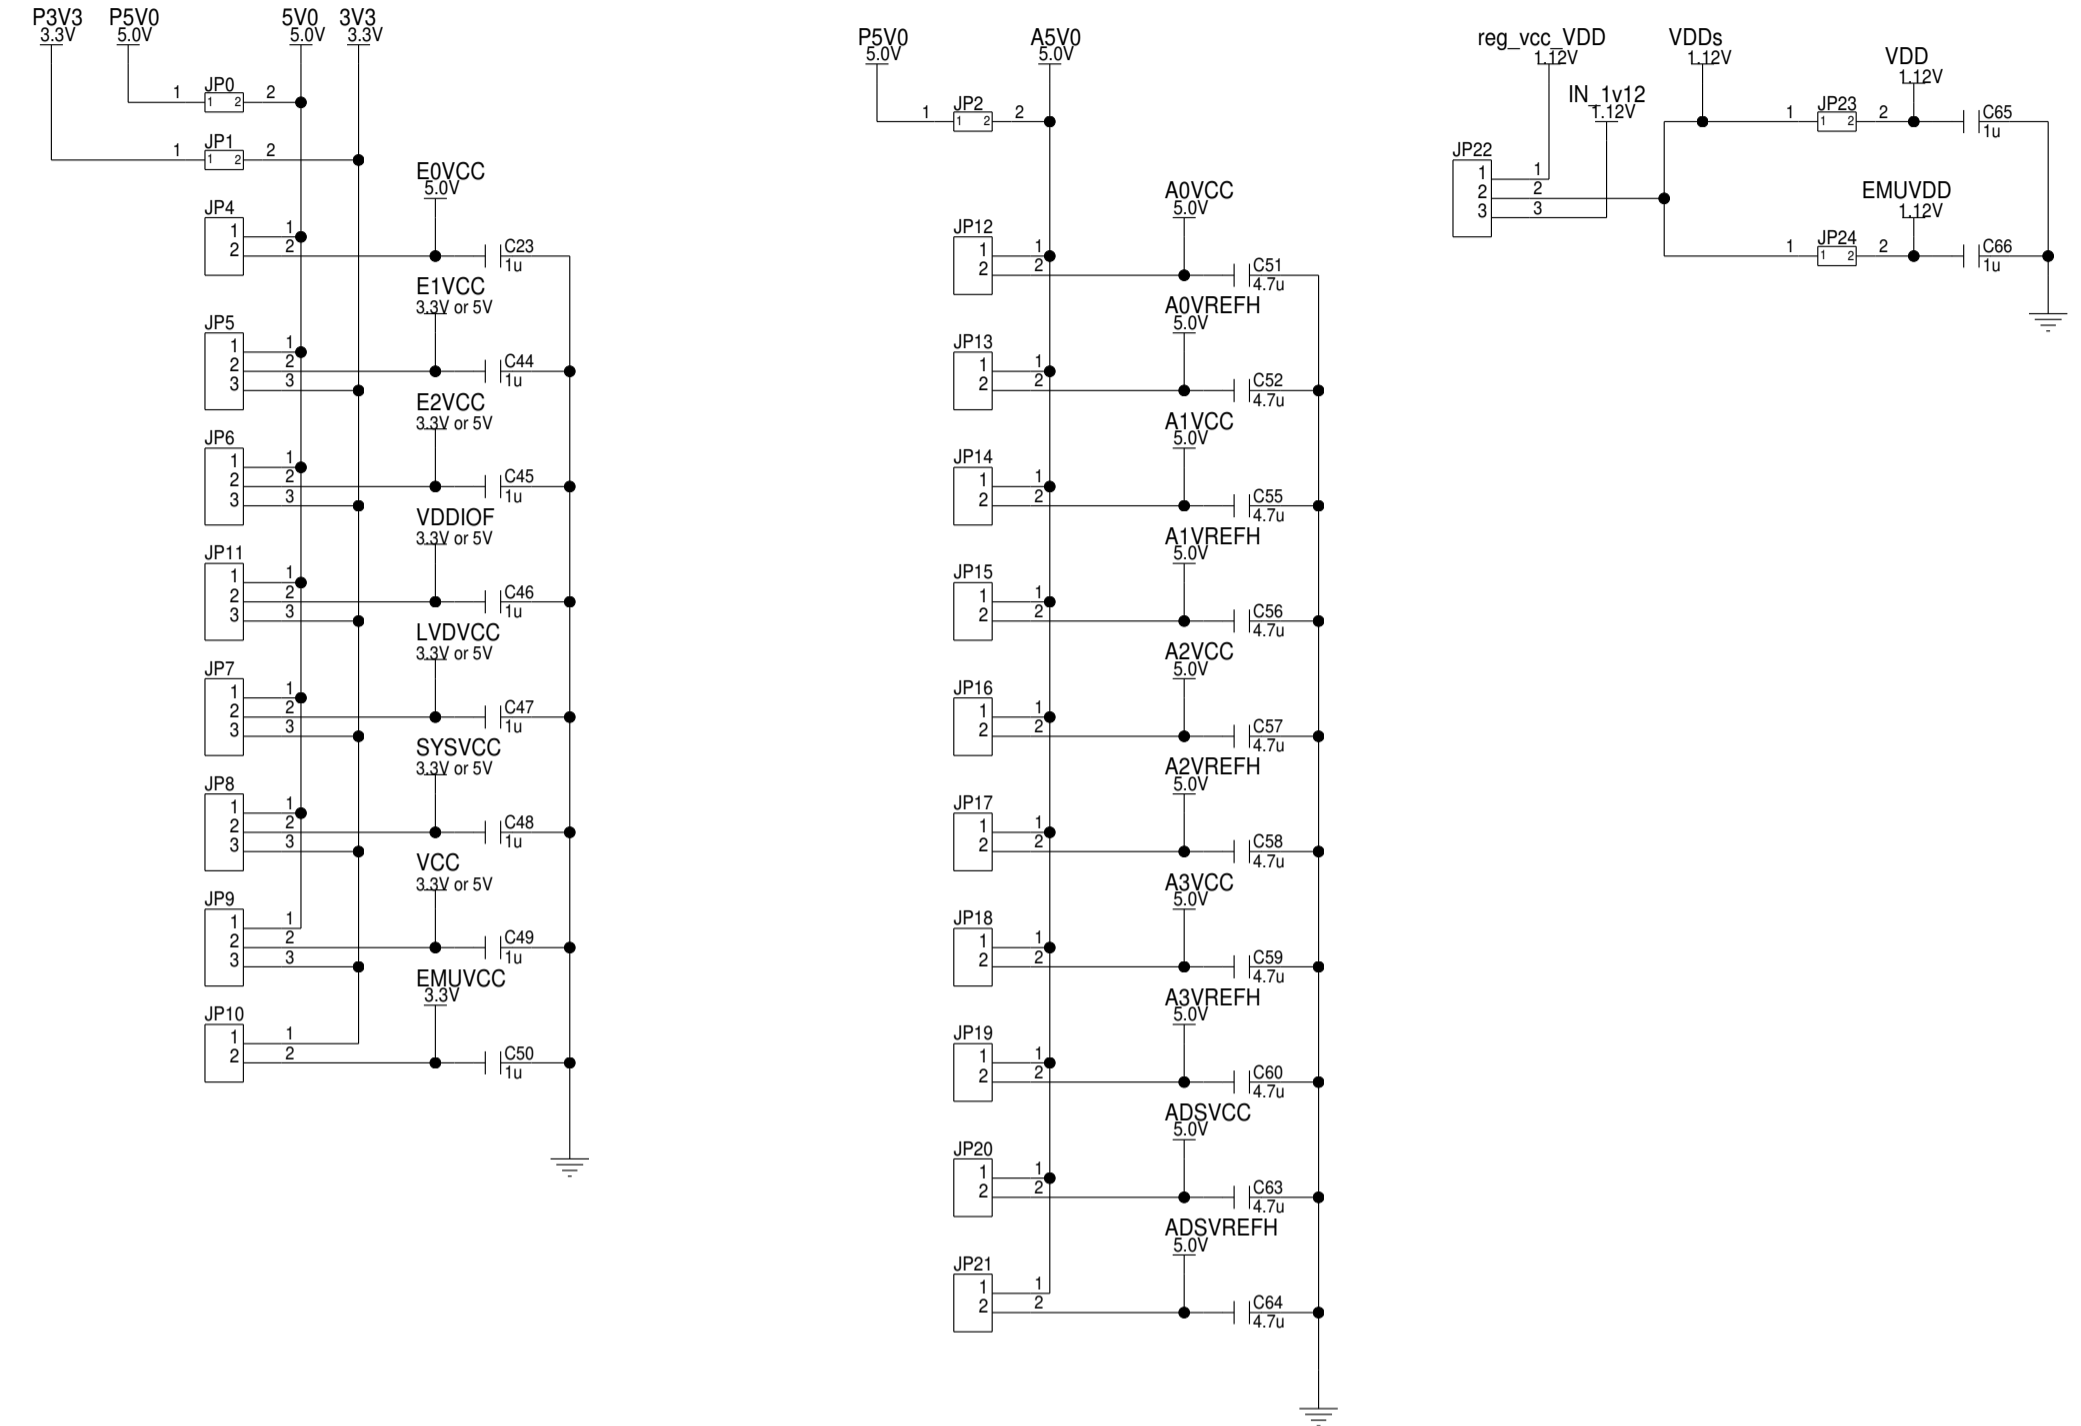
P3V3
3.3V
P5V0
5.0V
5V0
5.0V
3V3
3.3V

1 JP0 2
1 2

1 JP1 2
1 2

E0VCC
5.0V

JP4
1
2
1
2
C23
1u

E1VCC
3.3V or 5V

JP5
1
2
3
1
2
3
C44
1u

E2VCC
3.3V or 5V

JP6
1
2
3
1
2
3
C45
1u

VDDIOF
3.3V or 5V

JP11
1
2
3
1
2
3
C46
1u

LVDVCC
3.3V or 5V

JP7
1
2
3
1
2
3
C47
1u

SYSVCC
3.3V or 5V

JP8
1
2
3
1
2
3
C48
1u

VCC
3.3V or 5V

JP9
1
2
3
1
2
3
C49
1u

EMUVCC
3.3V

JP10
1
2
1
2
C50
1u

P5V0
5.0V
A5V0
5.0V

1 JP2 2
1 2

A0VCC
5.0V
JP12
1
2
1
2
C51
4.7u

A0VREFH
5.0V
JP13
1
2
1
2
C52
4.7u

A1VCC
5.0V
JP14
1
2
1
2
C55
4.7u

A1VREFH
5.0V
JP15
1
2
1
2
C56
4.7u

A2VCC
5.0V
JP16
1
2
1
2
C57
4.7u

A2VREFH
5.0V
JP17
1
2
1
2
C58
4.7u

A3VCC
5.0V
JP18
1
2
1
2
C59
4.7u

A3VREFH
5.0V
JP19
1
2
1
2
C60
4.7u

ADSVCC
5.0V
JP20
1
2
1
2
C63
4.7u

ADSVREFH
5.0V
JP21
1
2
1
2
C64
4.7u

reg_vcc_VDD
1.12V
VDDs
1.12V
VDD
1.12V
IN_1v12
1.12V

JP22
1
2
3
1
2
3

1 JP23 2
1 2
C65
1u

EMUVDD
1.12V

1 JP24 2
1 2
C66
1u